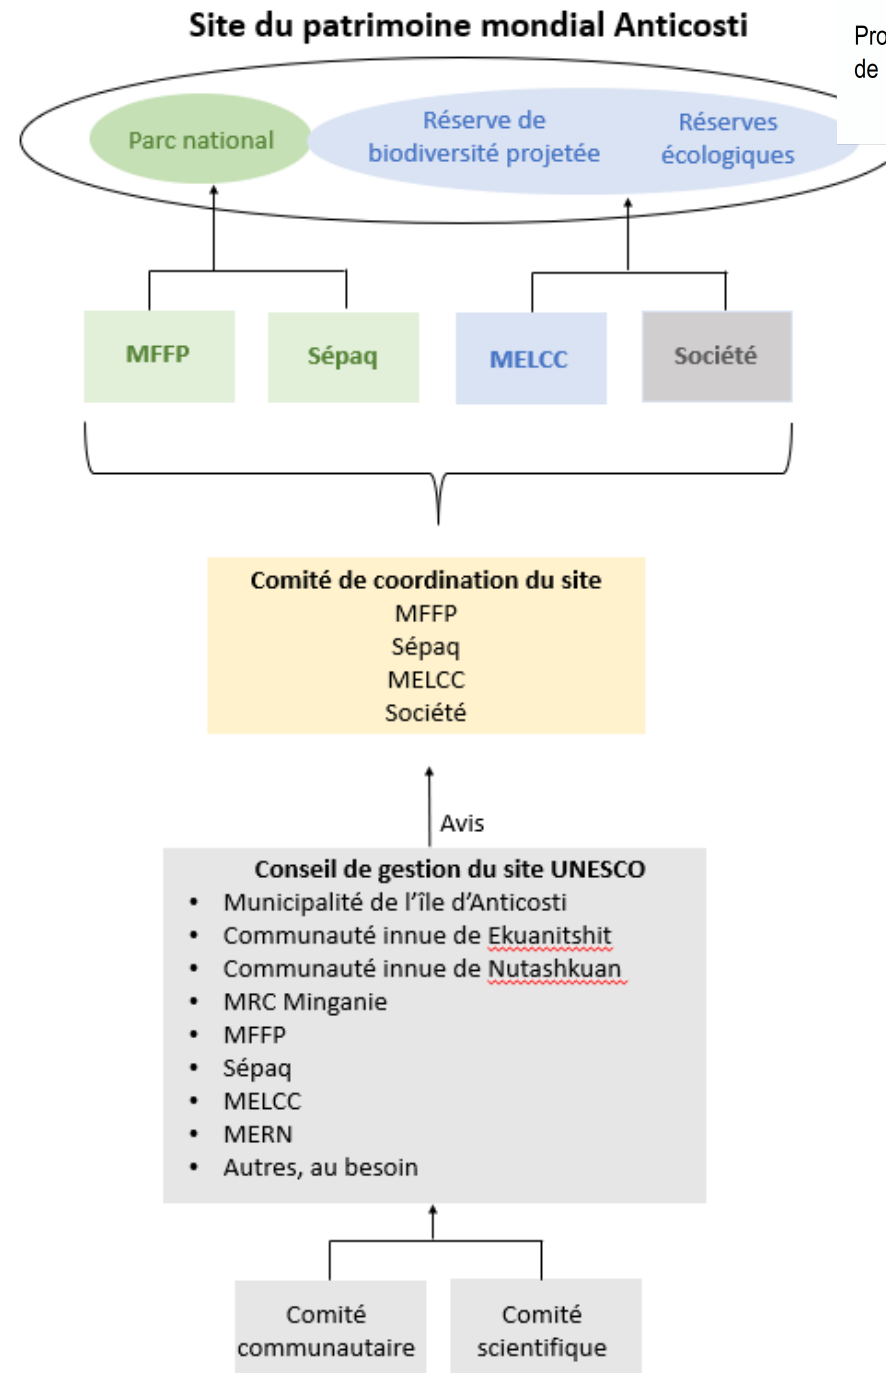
Site du patrimoine mondial Anticosti

Pro
de

Parc national

Réserve de biodiversité projetée

Réserves écologiques

MFFP

Sépaq

MELCC

Société

Comité de coordination du site
MFFP
Sépaq
MELCC
Société

Avis

Conseil de gestion du site UNESCO
• Municipalité de l'île d'Anticosti
• Communauté innue de Ekuanitshit
• Communauté innue de Nutashkuan
• MRC Minganie
• MFFP
• Sépaq
• MELCC
• MERN
• Autres, au besoin

Comité communautaire

Comité scientifique